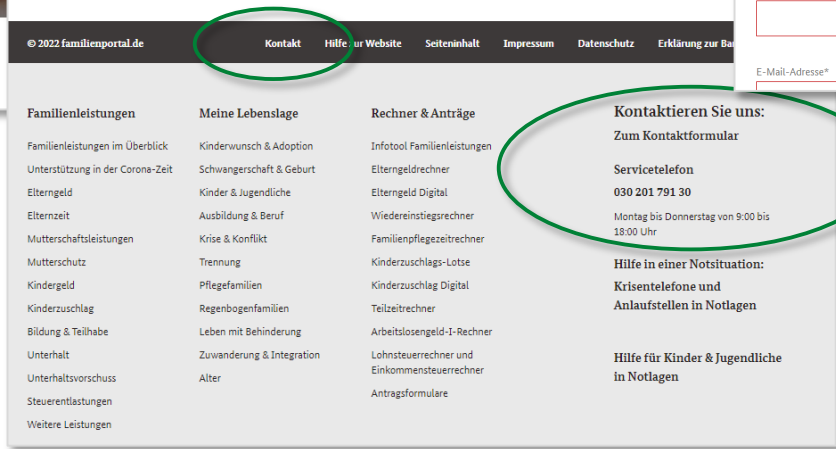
© 2022 familienportal.de Kontakt Hilfe zur Website Seiteninhalt Impressum Datenschutz Erklärung zur Ba

E-Mail-Adresse*

Familienleistungen

Familienleistungen im Überblick
Unterstützung in der Corona-Zeit
Elterngeld
Elternzeit
Mutterschaftsleistungen
Mutterschutz
Kindergeld
Kinderzuschlag
Bildung & Teilhabe
Unterhalt
Unterhaltsvorschuss
Steuerentlastungen
Weitere Leistungen

Meine Lebenslage

Kinderwunsch & Adoption
Schwangerschaft & Geburt
Kinder & Jugendliche
Ausbildung & Beruf
Krise & Konflikt
Trennung
Pflegefamilien
Regenbogenfamilien
Leben mit Behinderung
Zuwanderung & Integration
Alter

Rechner & Anträge

Infotool Familienleistungen
Elterngeldrechner
Elterngeld Digital
Wiedereinstiegsrechner
Familienpflegezeitrechner
Kinderzuschlags-Lotse
Kinderzuschlag Digital
Teilzeitrechner
Arbeitslosengeld-I-Rechner
Lohnsteuerrechner und Einkommensteuerrechner
Antragsformulare

Kontaktieren Sie uns:
Zum Kontaktformular

Servicetelefon
030 201 791 30
Montag bis Donnerstag von 9:00 bis 18:00 Uhr

Hilfe in einer Notsituation:
Krisentelefone und Anlaufstellen in Notlagen

Hilfe für Kinder & Jugendliche in Notlagen